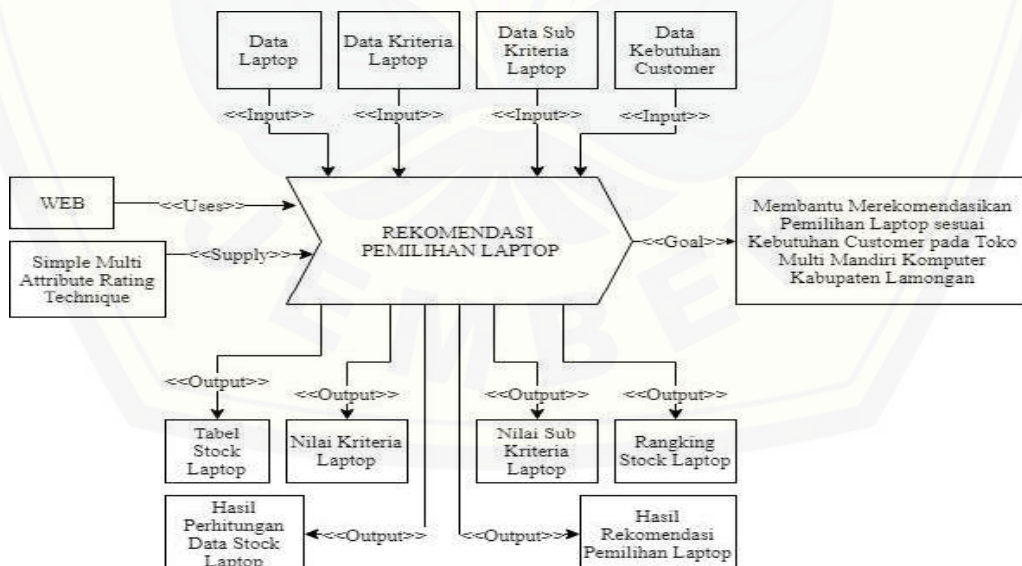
Data Laptop

Data Kriteria Laptop

Data Sub Kriteria Laptop

Data Kebutuhan Customer

<<Input>>

<<Input>>

<<Input>>

<<Input>>

WEB

<<Uses>>

Simple Multi Attribute Rating Technique

<<Supply>>

REKOMENDASI PEMILIHAN LAPTOP

<<Goal>>

Membantu Merekomendasikan Pemilihan Laptop sesuai Kebutuhan Customer pada Toko Multi Mandiri Komputer Kabupaten Lamongan

<<Output>>

<<Output>>

<<Output>>

<<Output>>

Tabel Stock Laptop

Nilai Kriteria Laptop

Nilai Sub Kriteria Laptop

Rangking Stock Laptop

Hasil Perhitungan Data Stock Laptop

<<Output>>

<<Output>>

Hasil Rekomendasi Pemilihan Laptop